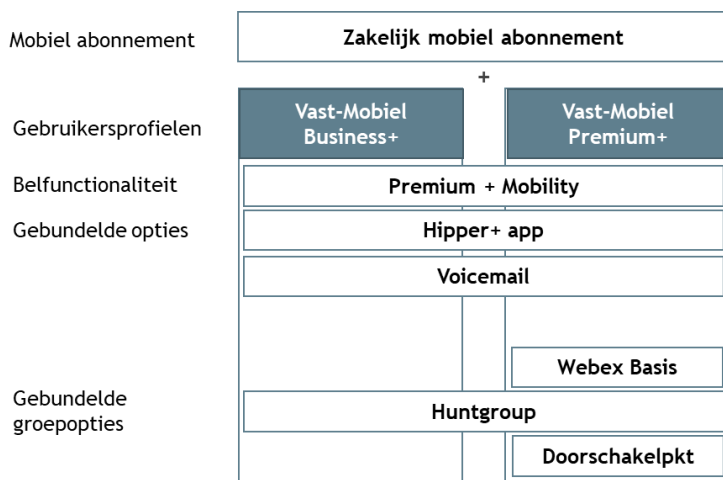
Mobiel abonnement

Zakelijk mobiel abonnement

+

Gebruikersprofielen

Vast-Mobiel Business+

Vast-Mobiel Premium+

Belfunctionaliteit

Premium + Mobility

Gebundelde opties

Hipper+ app

Voicemail

Webex Basis

Gebundelde groepopties

Huntgroup

Doorschakelpkt